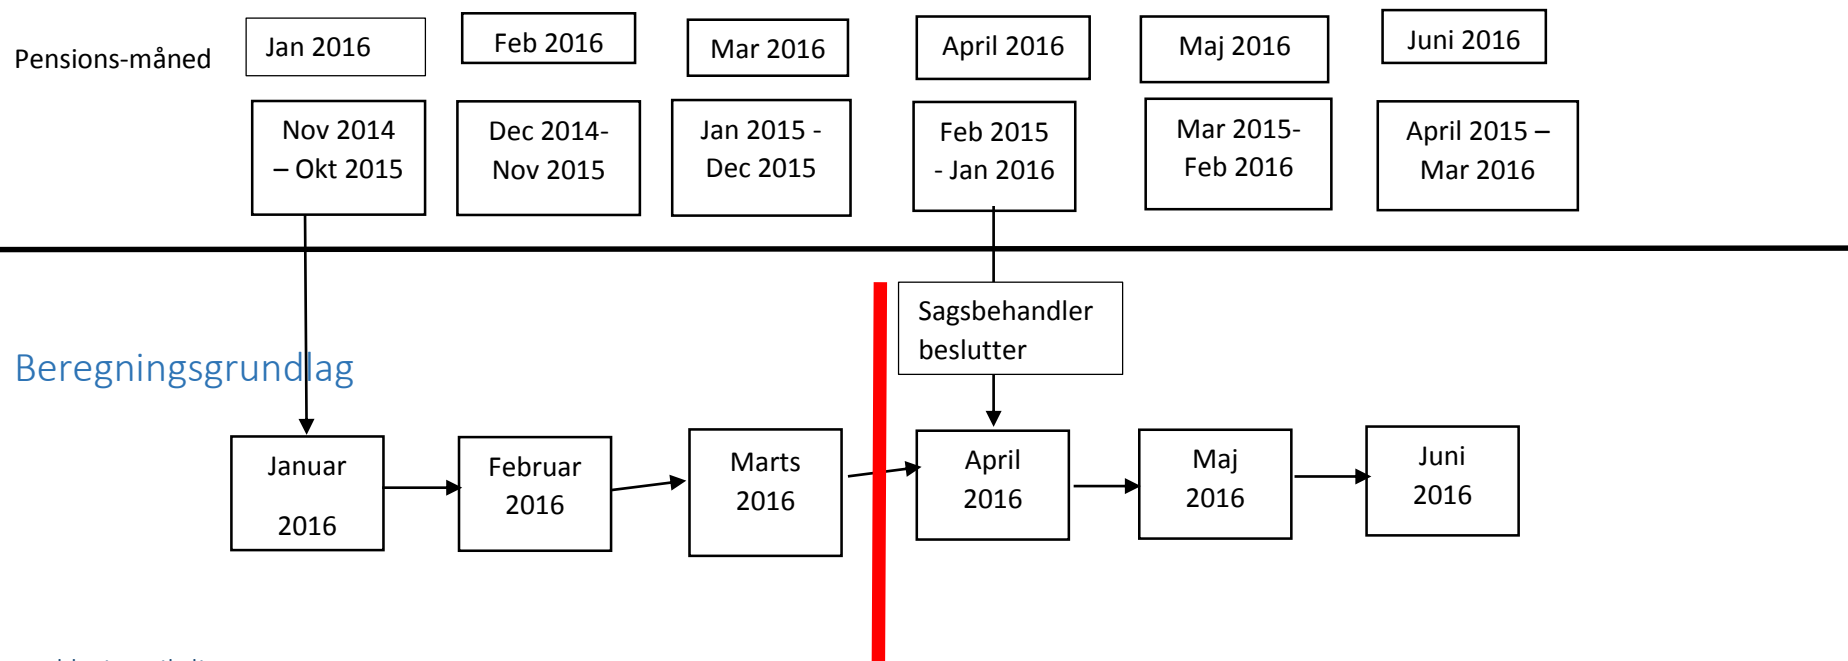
Pensions-måned

Jan 2016

Feb 2016

Mar 2016

April 2016

Maj 2016

Juni 2016

Nov 2014 – Okt 2015

Dec 2014-Nov 2015

Jan 2015 - Dec 2015

Feb 2015 - Jan 2016

Mar 2015-Feb 2016

April 2015 – Mar 2016

Sagsbehandler beslutter

Beregningsgrundlag

Januar 2016

Februar 2016

Marts 2016

April 2016

Maj 2016

Juni 2016

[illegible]